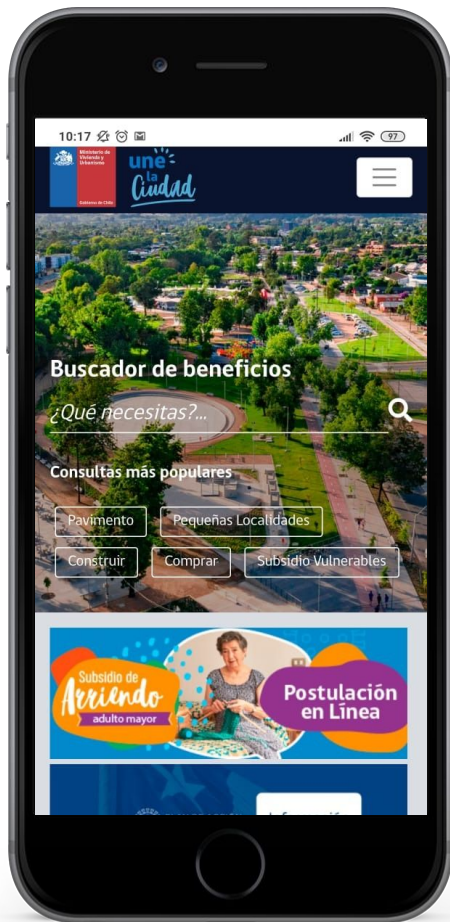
10:17 97

Ministerio de Vivienda y Urbanismo

Gobierno de Chile

une la Ciudad

Buscador de beneficios

¿Qué necesitas?...

Consultas más populares

Pavimento

Pequeñas Localidades

Construir

Comprar

Subsidio Vulnerables

Subsidio de Arriendo adulto mayor

Postulación en Línea

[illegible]